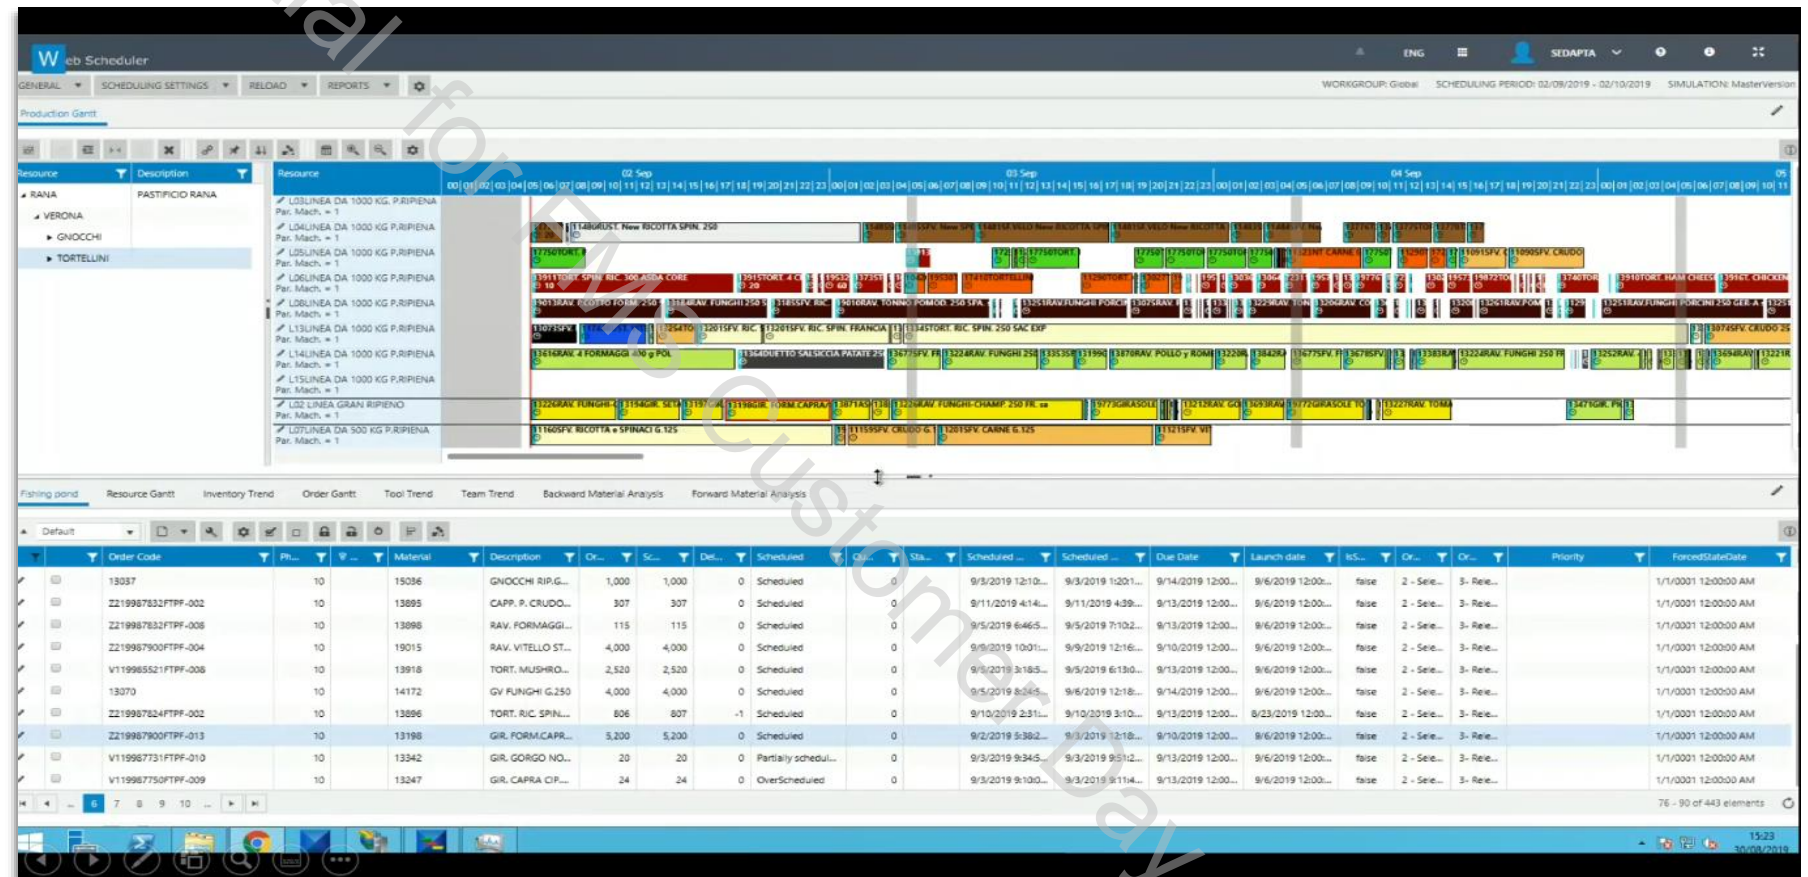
Web Scheduler

ENG SEDAPTA

GENERAL SCHEDULING SETTINGS RELOAD REPORTS

WORKGROUP: Global SCHEDULING PERIOD: 02/09/2019 - 02/10/2019 SIMULATION: MasterVersion

Production Gantt

| Resource | Description |
|---|---|
| RANA | PASTIFICIO RANA |
| VERONA | |
| GNOCCHI | |
| TORTELLINI | |

Resource

L03LINEA DA 1000 KG P.RIPIENA Par. Mach. = 1
L04LINEA DA 1000 KG P.RIPIENA Par. Mach. = 1
L05LINEA DA 1000 KG P.RIPIENA Par. Mach. = 1
L06LINEA DA 1000 KG P.RIPIENA Par. Mach. = 1
L08LINEA DA 1000 KG P.RIPIENA Par. Mach. = 1
L13LINEA DA 1000 KG P.RIPIENA Par. Mach. = 1
L14LINEA DA 1000 KG P.RIPIENA Par. Mach. = 1
L15LINEA DA 1000 KG P.RIPIENA Par. Mach. = 1
L02 LINEA GRAN RIPIENO Par. Mach. = 1
L07LINEA DA 500 KG P.RIPIENA Par. Mach. = 1

02 Sep 03 Sep 04 Sep

Fishing pond Resource Gantt Inventory Trend Order Gantt Tool Trend Team Trend Backward Material Analysis Forward Material Analysis

Default

| Order Code | Ph... | Material | Description | Or... | Sc... | Del... | Scheduled | Qu... | Sta... | Scheduled ... | Scheduled ... | Due Date | Launch date | Is.S... | Or... | Or... | Priority | ForcedStateDate |
|---|---|---|---|---|---|---|---|---|---|---|---|---|---|---|---|---|---|---|
| 13037 | 10 | 15036 | GNOCCHI RIP.G... | 1,000 | 1,000 | 0 | Scheduled | 0 | | 9/3/2019 12:10... | 9/3/2019 12:01... | 9/14/2019 12:00... | 9/6/2019 12:00:... | false | 2 - Sele... | 3- Rele... | | 1/1/0001 12:00:00 AM |
| Z219987832FTPF-002 | 10 | 13895 | CAPP. P. CRUDO... | 307 | 307 | 0 | Scheduled | 0 | | 9/11/2019 4:14:... | 9/11/2019 4:39:... | 9/13/2019 12:00... | 9/6/2019 12:00:... | false | 2 - Sele... | 3- Rele... | | 1/1/0001 12:00:00 AM |
| Z219987832FTPF-008 | 10 | 13898 | RAV. FORMAGGI... | 115 | 115 | 0 | Scheduled | 0 | | 9/5/2019 6:46:5... | 9/5/2019 7:10:2... | 9/13/2019 12:00... | 9/6/2019 12:00:... | false | 2 - Sele... | 3- Rele... | | 1/1/0001 12:00:00 AM |
| Z219987900FTPF-004 | 10 | 19015 | RAV. VITELLO ST... | 4,000 | 4,000 | 0 | Scheduled | 0 | | 9/9/2019 10:01:... | 9/9/2019 12:16:... | 9/10/2019 12:00... | 9/6/2019 12:00:... | false | 2 - Sele... | 3- Rele... | | 1/1/0001 12:00:00 AM |
| V119985521FTPF-008 | 10 | 13918 | TORT. MUSHRO... | 2,520 | 2,520 | 0 | Scheduled | 0 | | 9/5/2019 3:18:5... | 9/5/2019 6:13:0... | 9/13/2019 12:00... | 9/6/2019 12:00:... | false | 2 - Sele... | 3- Rele... | | 1/1/0001 12:00:00 AM |
| 13070 | 10 | 14172 | GV FUNGHI G.250 | 4,000 | 4,000 | 0 | Scheduled | 0 | | 9/5/2019 8:24:5... | 9/6/2019 12:18:... | 9/14/2019 12:00... | 9/6/2019 12:00:... | false | 2 - Sele... | 3- Rele... | | 1/1/0001 12:00:00 AM |
| Z219987824FTPF-002 | 10 | 13896 | TORT. RIC. SPIN... | 806 | 807 | -1 | Scheduled | 0 | | 9/10/2019 2:31... | 9/10/2019 3:10... | 9/13/2019 12:00... | 8/23/2019 12:00... | false | 2 - Sele... | 3- Rele... | | 1/1/0001 12:00:00 AM |
| Z219987900FTPF-013 | 10 | 13198 | GIR. FORM.CAPR... | 5,200 | 5,200 | 0 | Scheduled | 0 | | 9/2/2019 5:38:2... | 9/3/2019 12:18:... | 9/10/2019 12:00... | 9/6/2019 12:00:... | false | 2 - Sele... | 3- Rele... | | 1/1/0001 12:00:00 AM |
| V119987731FTPF-010 | 10 | 13342 | GIR. GORGO NO... | 20 | 20 | 0 | Partially schedul... | 0 | | 9/3/2019 9:34:5... | 9/3/2019 9:51:2... | 9/13/2019 12:00... | 9/6/2019 12:00:... | false | 2 - Sele... | 3- Rele... | | 1/1/0001 12:00:00 AM |
| V119987750FTPF-009 | 10 | 13247 | GIR. CAPRA CIP... | 24 | 24 | 0 | OverScheduled | 0 | | 9/3/2019 9:10:0... | 9/3/2019 9:11:4... | 9/13/2019 12:00... | 9/6/2019 12:00:... | false | 2 - Sele... | 3- Rele... | | 1/1/0001 12:00:00 AM |

6 7 8 9 10 ...

76 - 90 of 443 elements

15:23 30/08/2019

Material for FAMS Customer Day